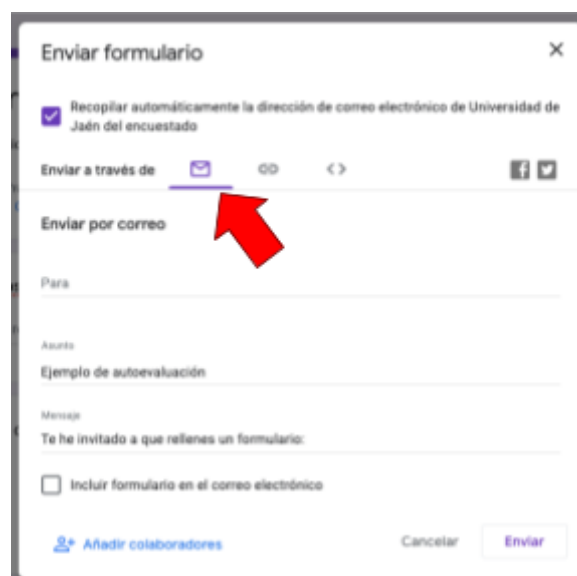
Enviar formulario

×

Recopilar automáticamente la dirección de correo electrónico de Universidad de Jaén del encuestado

Enviar a través de

Enviar por correo

Para

Asunto

Ejemplo de autoevaluación

Mensaje

Te he invitado a que rellenes un formulario:

Incluir formulario en el correo electrónico

Añadir colaboradores

Cancelar

Enviar